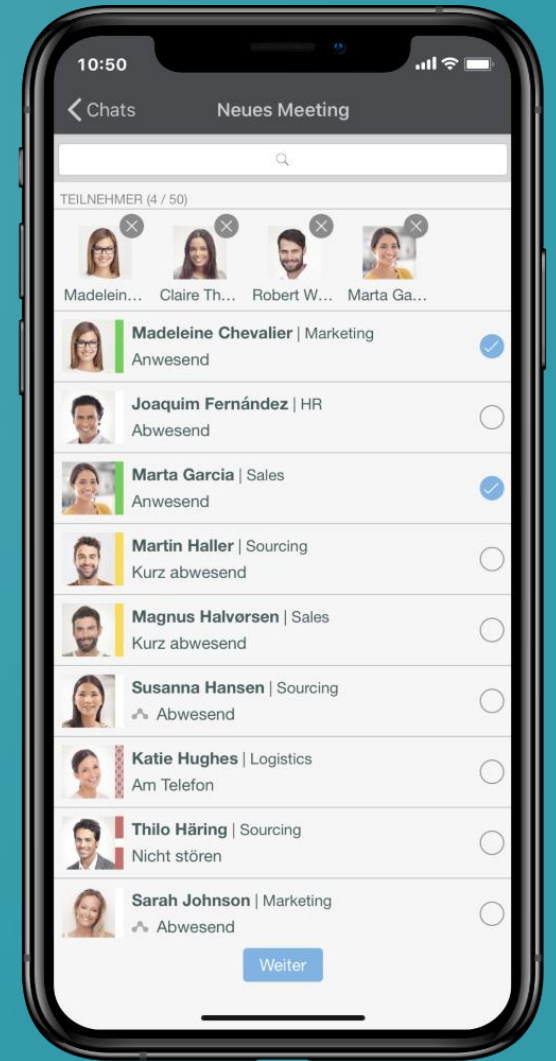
10:50

Chats Neues Meeting

TEILNEHMER (4 / 50)

Madelein… Claire Th… Robert W… Marta Ga…

Madeleine Chevalier | Marketing
Anwesend

Joaquim Fernández | HR
Abwesend

Marta Garcia | Sales
Anwesend

Martin Haller | Sourcing
Kurz abwesend

Magnus Halvørsen | Sales
Kurz abwesend

Susanna Hansen | Sourcing
Abwesend

Katie Hughes | Logistics
Am Telefon

Thilo Häring | Sourcing
Nicht stören

Sarah Johnson | Marketing
Abwesend

Weiter